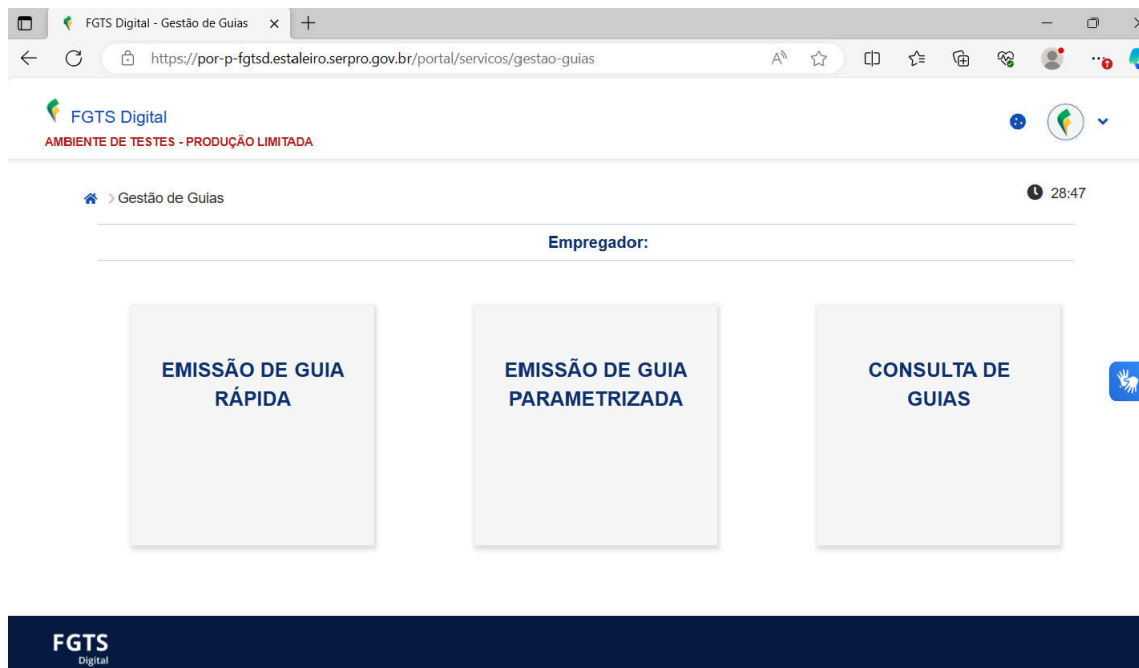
FGTS Digital - Gestão de Guias

https://por-p-fgtsd.estaleiro.serpro.gov.br/portal/servicos/gestao-guias

FGTS Digital
AMBIENTE DE TESTES - PRODUÇÃO LIMITADA

> Gestão de Guias

28:47

Empregador:

EMISSÃO DE GUIA RÁPIDA

EMISSÃO DE GUIA PARAMETRIZADA

CONSULTA DE GUIAS

FGTS
Digital